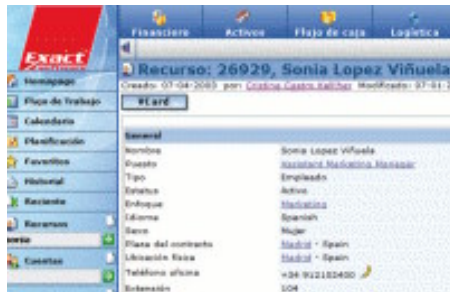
Exact

Homepage
Flujo de Trabajo
Calendario
Planificación
Favoritos
Historial
Reciente
Recursos
Cuentas

Financiero
Activos
Flujo de caja
Logistica

Recurso: 26929, Sonia Lopez Viñuela
Creado: 07-04-2003 por: Cristina Castro Kalliher Modificado: 07-01-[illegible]

vCard

General

| | |
|---|---|
| Nombre | Sonia Lopez Viñuela |
| Puesto | Assistant Marketing Manager |
| Tipo | Empleado |
| Estatus | Activo |
| Enfoque | Marketing |
| Idioma | Spanish |
| Sexo | Mujer |
| Plaza del contrato | Madrid - Spain |
| Ubicación física | Madrid - Spain |
| Teléfono oficina | +34 912182400 |
| Extensión | 104 |